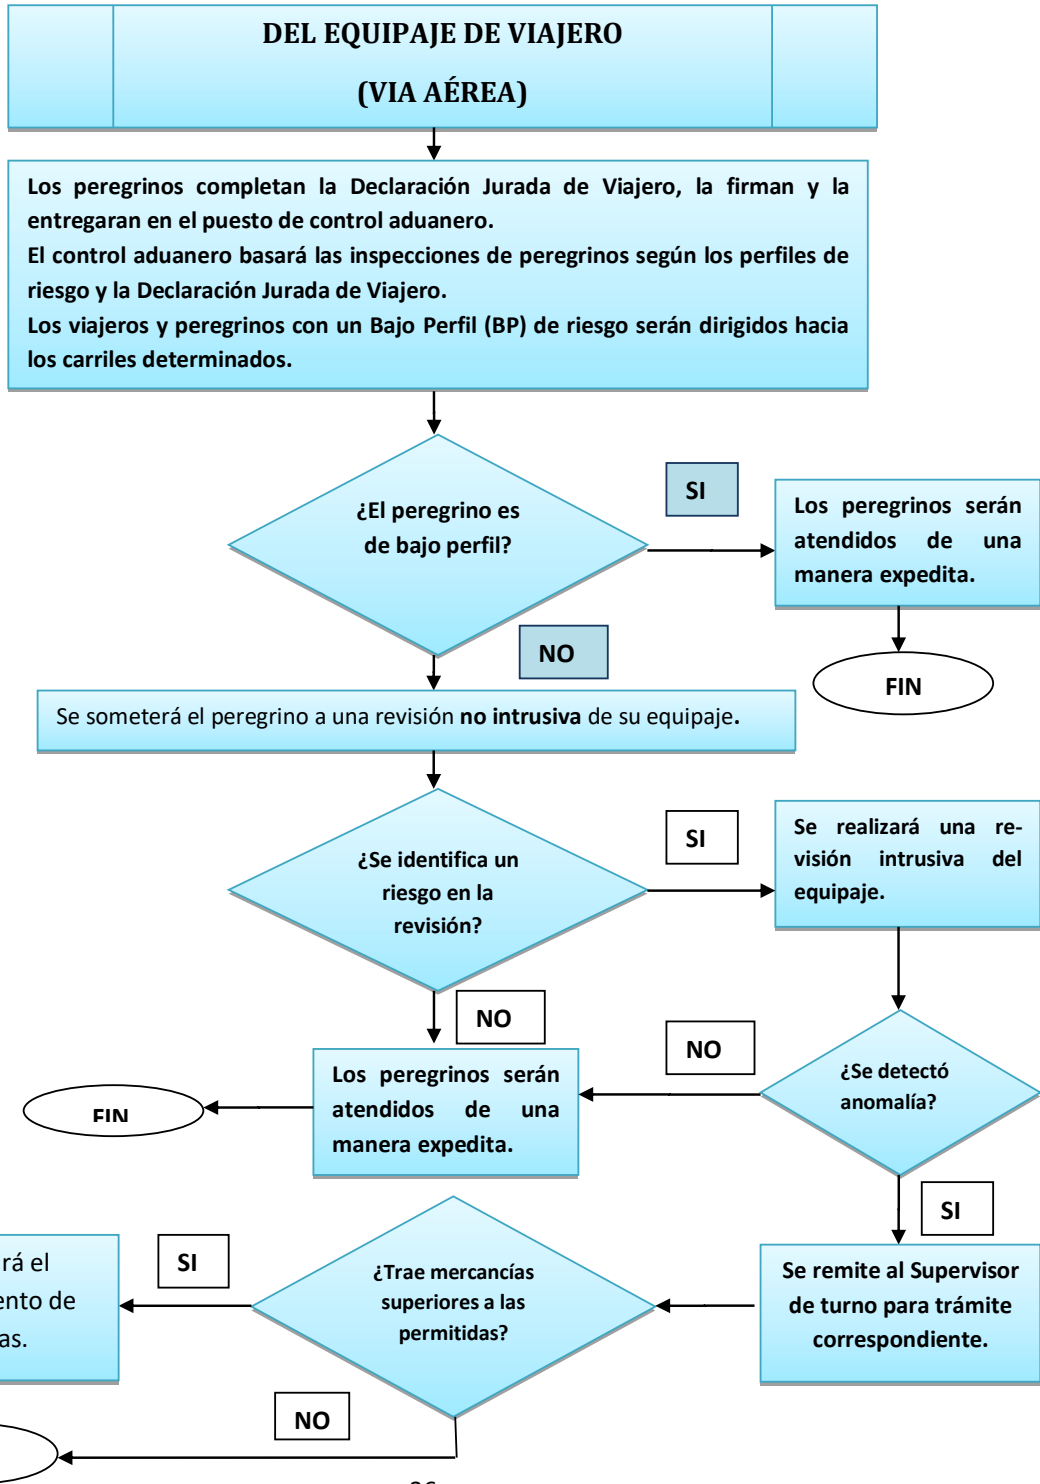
DEL EQUIPAJE DE VIAJERO

(VIA AÉREA)

Los peregrinos completan la Declaración Jurada de Viajero, la firman y la entregaran en el puesto de control aduanero.
El control aduanero basará las inspecciones de peregrinos según los perfiles de riesgo y la Declaración Jurada de Viajero.
Los viajeros y peregrinos con un Bajo Perfil (BP) de riesgo serán dirigidos hacia los carriles determinados.

¿El peregrino es de bajo perfil?

SI

Los peregrinos serán atendidos de una manera expedita.

FIN

NO

Se someterá el peregrino a una revisión no intrusiva de su equipaje.

¿Se identifica un riesgo en la revisión?

SI

Se realizará una revisión intrusiva del equipaje.

NO

NO

Los peregrinos serán atendidos de una manera expedita.

FIN

¿Se detectó anomalía?

SI

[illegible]rá el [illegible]nto de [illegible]as.

SI

¿Trae mercancías superiores a las permitidas?

Se remite al Supervisor de turno para trámite correspondiente.

NO

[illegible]